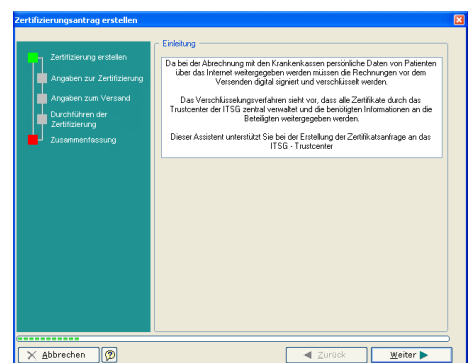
Zertifizierungsantrag erstellen

Zertifizierung erstellen

Angaben zur Zertifizierung

Angaben zum Versand

Durchführen der Zertifizierung

Zusammenfassung

Einleitung

Da bei der Abrechnung mit den Krankenkassen persönliche Daten von Patienten über das Internet weitergegeben werden müssen die Rechnungen vor dem Versenden digital signiert und verschlüsselt werden.

Das Verschlüsselungsverfahren sieht vor, dass alle Zertifikate durch das Trustcenter der ITSG zentral verwaltet und die benötigten Informationen an die Beteiligten weitergegeben werden.

Dieser Assistent unterstützt Sie bei der Erstellung der Zertifikatsanfrage an das ITSG - Trustcenter

Abbrechen

?

Zurück

Weiter